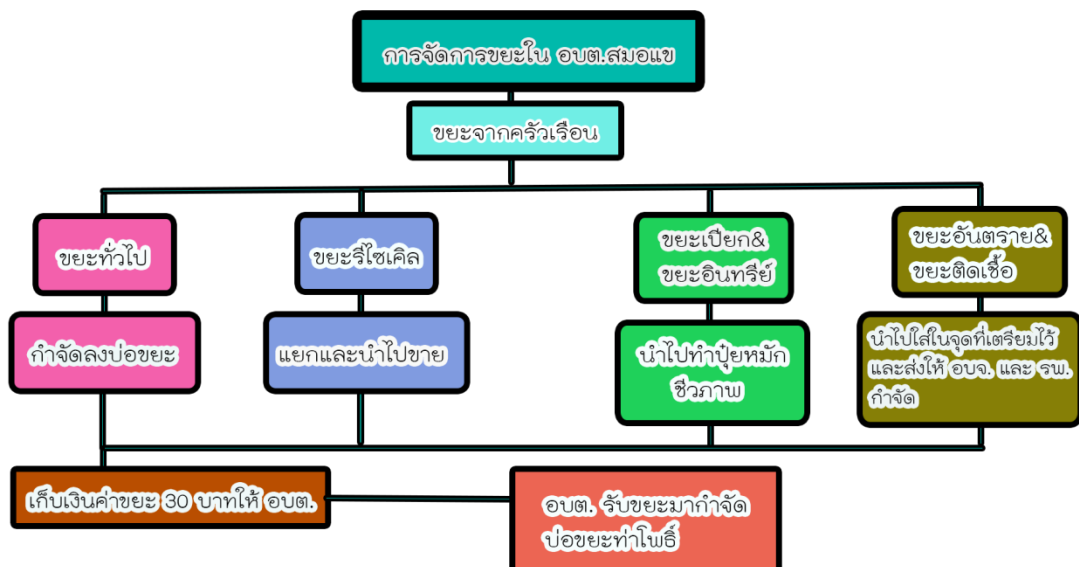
การจัดการขยะใน อบต.สมอแข

ขยะจากครัวเรือน

ขยะทั่วไป

กำจัดลงบ่อขยะ

ขยะรีไซเคิล

แยกและนำไปขาย

ขยะเปียก&
ขยะอินทรีย์

นำไปทำปุ๋ยหมัก
ชีวภาพ

ขยะอันตราย&
ขยะติดเชื้อ

นำไปใส่ในจุดที่เตรียมไว้
และส่งให้ อบจ. และ รพ.
กำจัด

เก็บเงินค่าขยะ 30 บาทให้ อบต.

อบต. รับขยะมากำจัด
บ่อขยะท่าโพธิ์